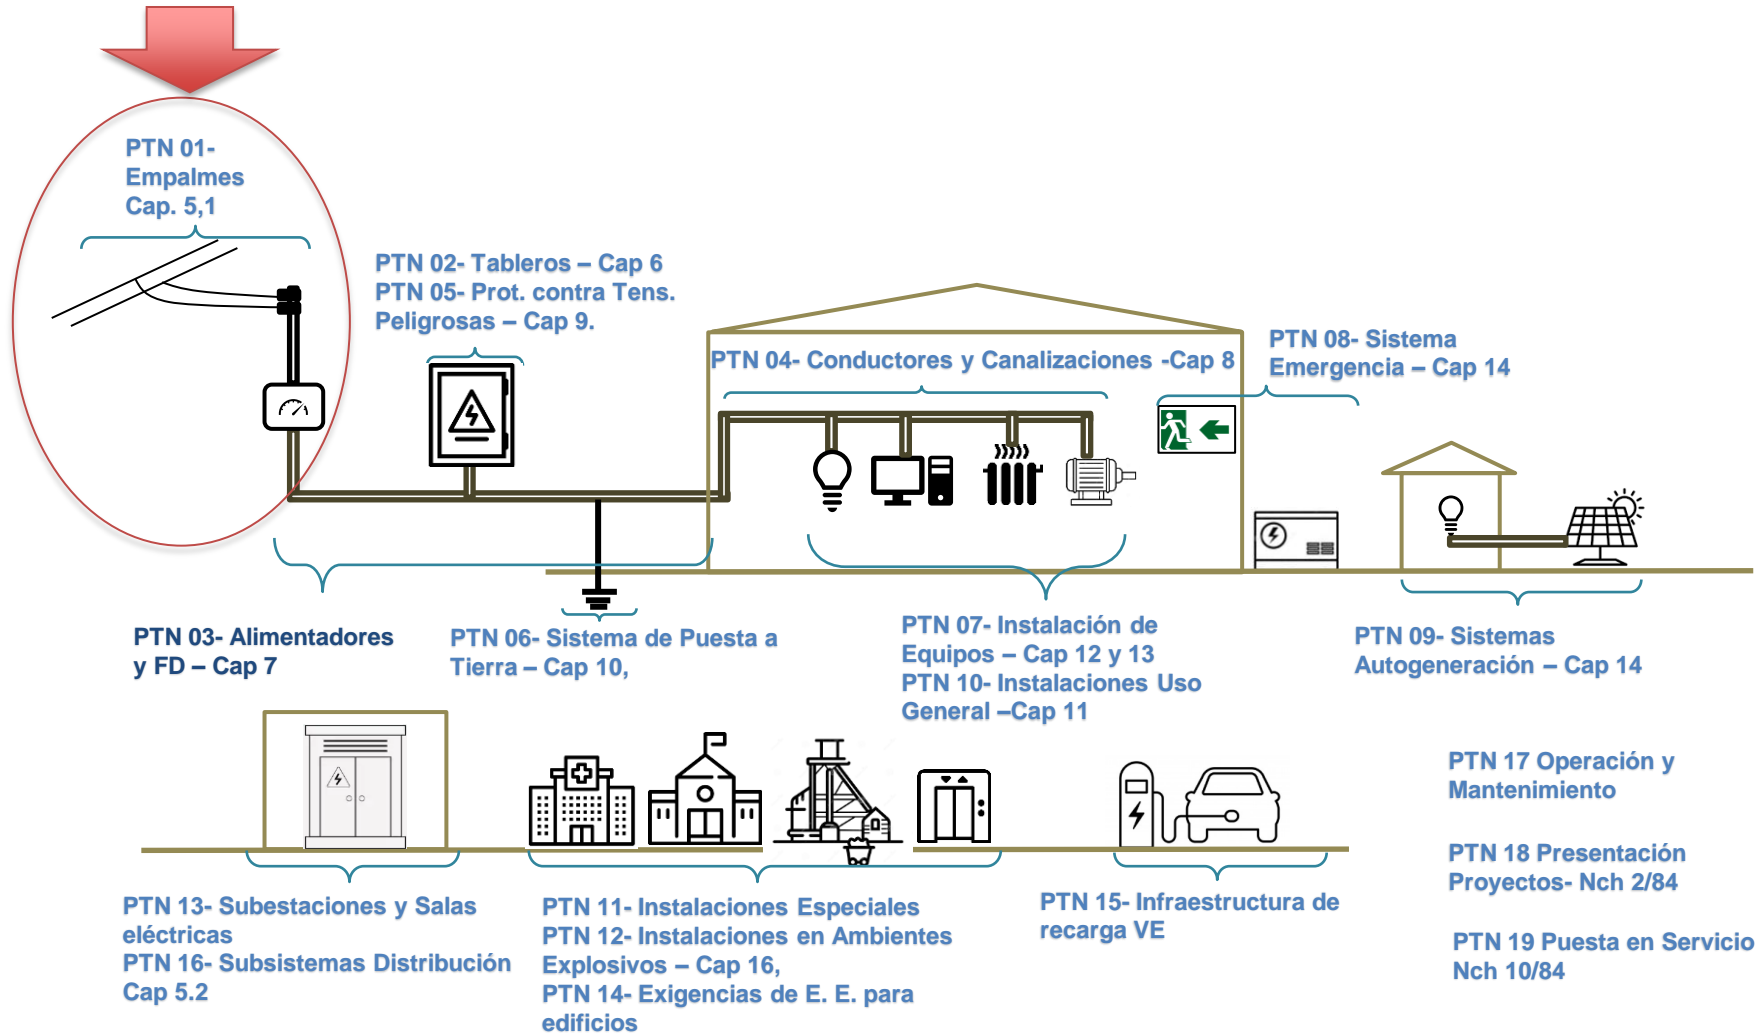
PTN 01- Empalmes Cap. 5,1

PTN 02- Tableros – Cap 6
PTN 05- Prot. contra Tens. Peligrosas – Cap 9.

PTN 04- Conductores y Canalizaciones -Cap 8

PTN 08- Sistema Emergencia – Cap 14

PTN 03- Alimentadores y FD – Cap 7

PTN 06- Sistema de Puesta a Tierra – Cap 10,

PTN 07- Instalación de Equipos – Cap 12 y 13
PTN 10- Instalaciones Uso General –Cap 11

PTN 09- Sistemas Autogeneración – Cap 14

PTN 17 Operación y Mantenimiento

PTN 18 Presentación Proyectos- Nch 2/84

PTN 19 Puesta en Servicio Nch 10/84

PTN 13- Subestaciones y Salas eléctricas
PTN 16- Subsistemas Distribución Cap 5.2

PTN 11- Instalaciones Especiales
PTN 12- Instalaciones en Ambientes Explosivos – Cap 16,
PTN 14- Exigencias de E. E. para edificios

PTN 15- Infraestructura de recarga VE